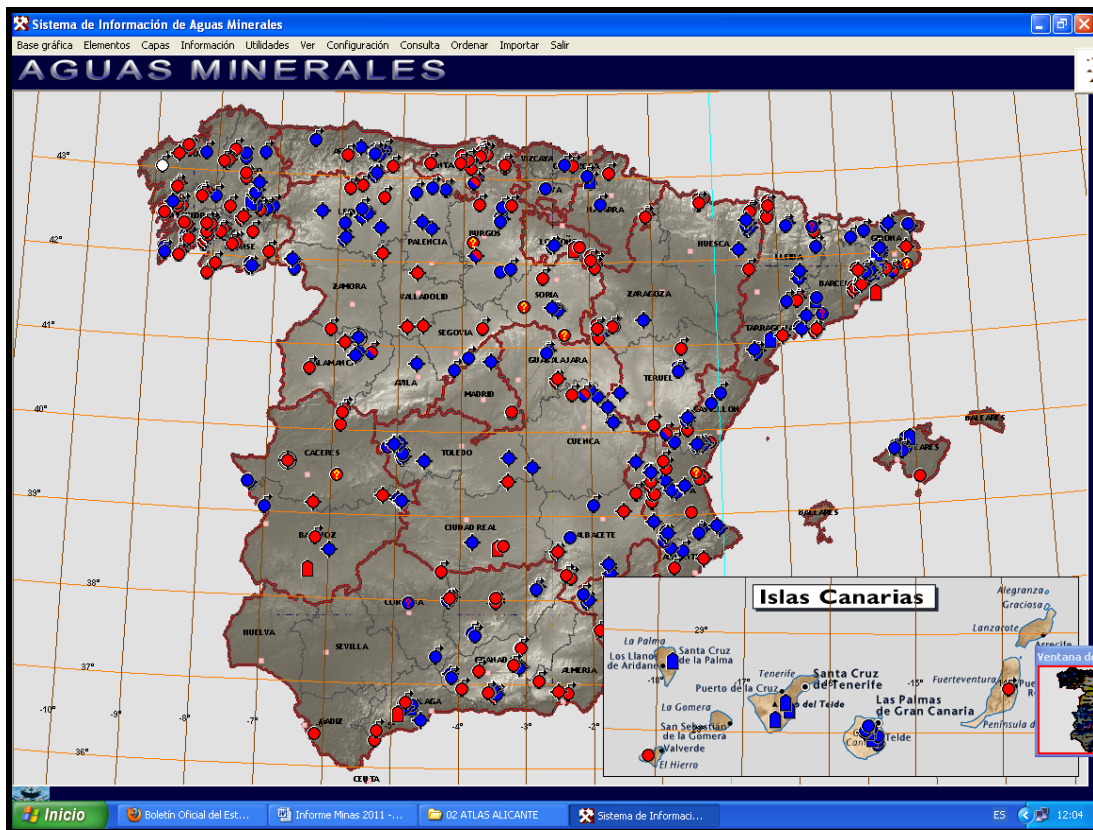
Sistema de Información de Aguas Minerales

Base gráfica Elementos Capas Información Utilidades Ver Configuración Consulta Ordenar Importar Salir

AGUAS MINERALES

43°
42°
41°
40°
39°
38°
37°
36°
-10°
-9°
-8°
-7°
-4°
-3°
-2°

VIZCAYA
NAVARRA
BURGOS
PALENCIA
LEÓN
ZAMORA
VALLADOLID
SORIA
ZARAGOZA
HUESCA
LLEIDA
BARCELONA
GIRONA
TARRAGONA
SEGOVIA
GUADALAJARA
SALAMANCA
ÁVILA
MADRID
TERUEL
CASTELLÓN
CUENCA
CÁCERES
TOLEDO
BALEARES
BADAJOZ
CIUDAD REAL
ALBACETE
CÓRDOBA
HUELVA
SEVILLA
GRANADA
ALMERÍA
MÁLAGA
CÁDIZ
CEUTA

Islas Canarias
29°
-18°
-17°
-15°
La Palma
Los Llanos de Aridane
Santa Cruz de la Palma
Tenerife
Santa Cruz de Tenerife
Puerto de la Cruz
Pico del Teide
La Gomera
San Sebastián de la Gomera
Valverde
El Hierro
Las Palmas de Gran Canaria
Gran Canaria
Telde
Fuerteventura
Península de Jandía
Lanzarote
Puerto del Rosario
Arrecife
Alegranza
Graciosa

Ventana de

Inicio
Boletín Oficial del Est...
Informe Minas 2011 -...
02 ATLAS ALICANTE
Sistema de Informaci...
ES
12:04